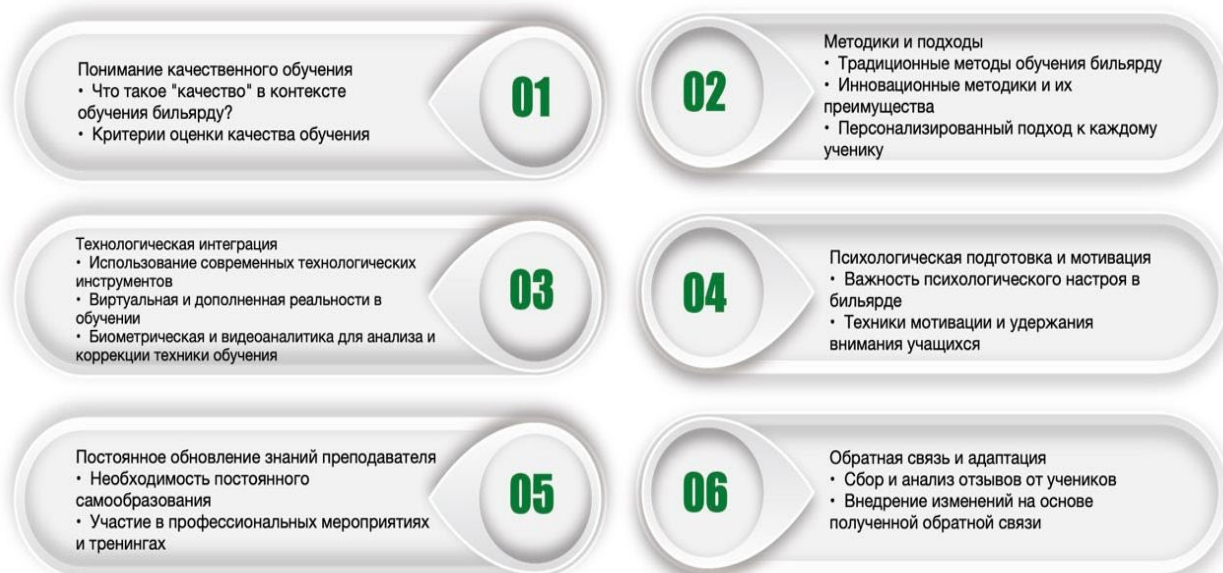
Понимание качественного обучения
• Что такое "качество" в контексте обучения бильярду?
• Критерии оценки качества обучения

01

02

Методики и подходы
• Традиционные методы обучения бильярду
• Инновационные методики и их преимущества
• Персонализированный подход к каждому ученику

Технологическая интеграция
• Использование современных технологических инструментов
• Виртуальная и дополненная реальности в обучении
• Биометрическая и видеоаналитика для анализа и коррекции техники обучения

03

04

Психологическая подготовка и мотивация
• Важность психологического настроя в бильярде
• Техники мотивации и удержания внимания учащихся

Постоянное обновление знаний преподавателя
• Необходимость постоянного самообразования
• Участие в профессиональных мероприятиях и тренингах

05

06

Обратная связь и адаптация
• Сбор и анализ отзывов от учеников
• Внедрение изменений на основе полученной обратной связи